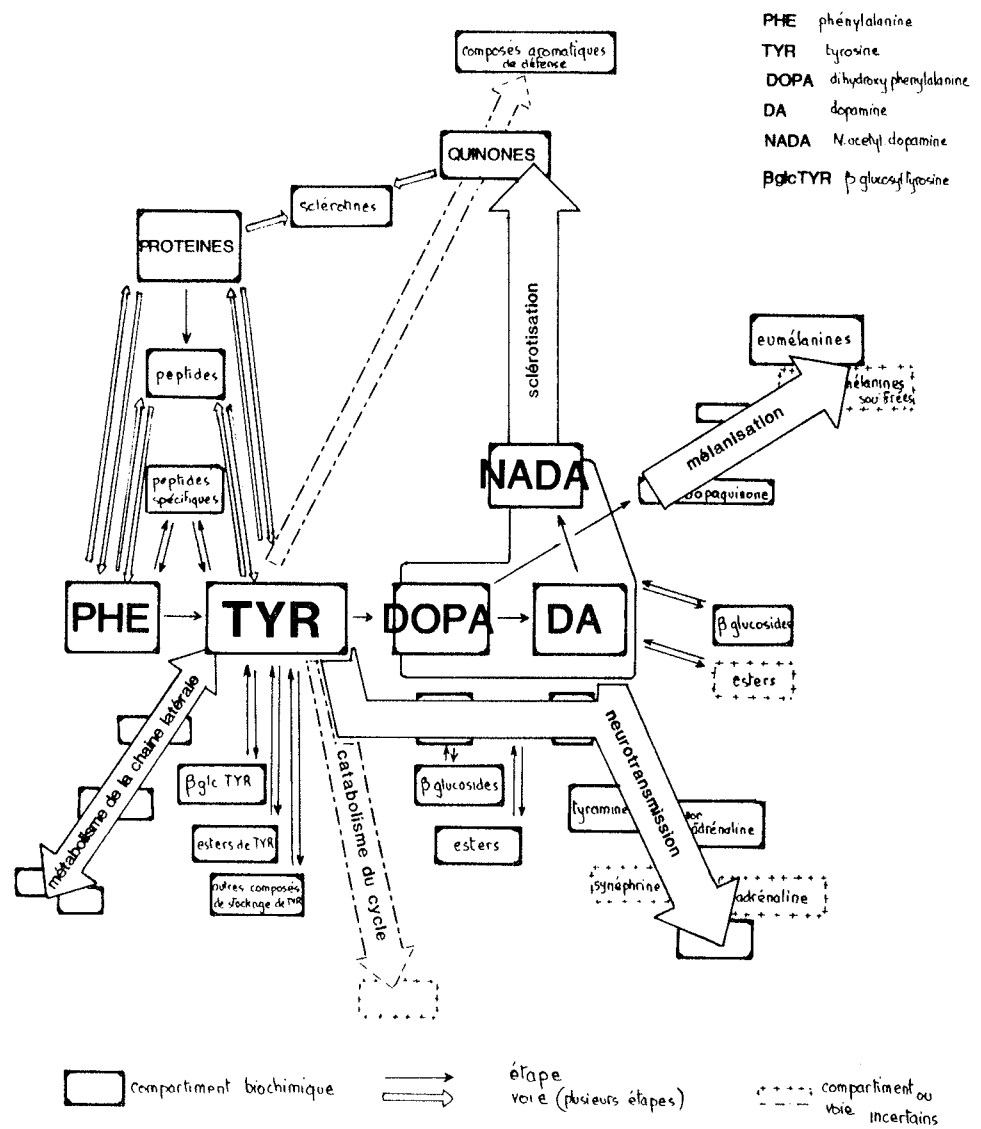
PHE phénylalanine
TYR tyrosine
DOPA dihydroxy phenylalanine
DA dopamine
NADA N.acetyl dopamine
βglcTYR β glucosyltyrosine

composés aromatiques de défense

QUINONES

sclérotines

PROTEINES

peptides

peptides spécifiques

sclérotisation

eumélanines

mélanines soufrées

mélanisation

NADA

dopaquinone

PHE

TYR

DOPA

DA

β glucosides

esters

métabolisme de la chaîne latérale

catabolisme du cycle

neurotransmission

βglc TYR

esters de TYR

autres composés de stockage de TYR

β glucosides

esters

tyramine

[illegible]adrénaline

synéphrine

adrénaline

compartiment biochimique
étape
voie (plusieurs étapes)
compartiment ou voie incertains